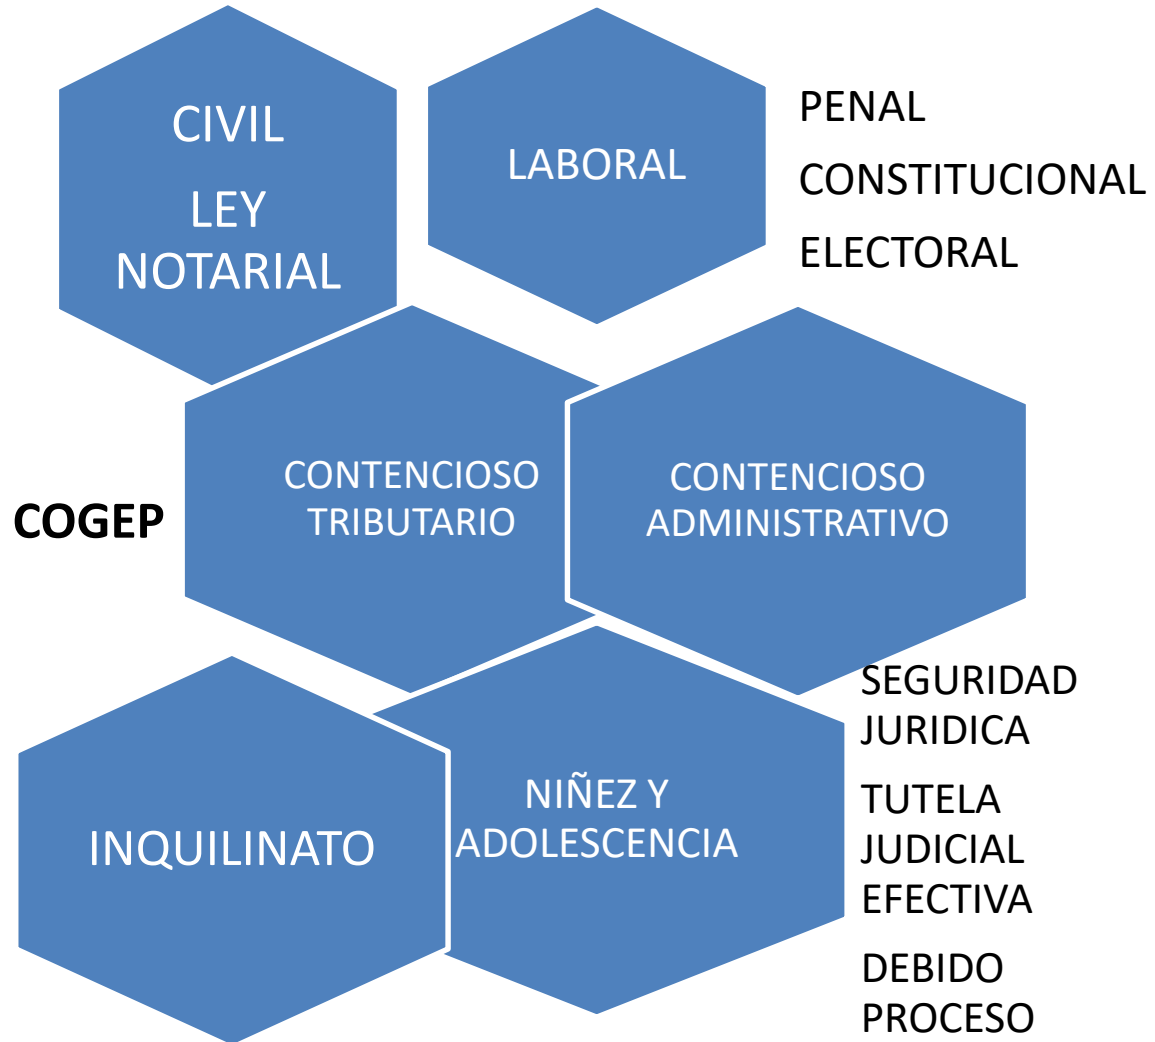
CIVIL

LEY NOTARIAL

LABORAL

PENAL

CONSTITUCIONAL

ELECTORAL

COGEP

CONTENCIOSO TRIBUTARIO

CONTENCIOSO ADMINISTRATIVO

INQUILINATO

NIÑEZ Y ADOLESCENCIA

SEGURIDAD JURIDICA

TUTELA JUDICIAL EFECTIVA

DEBIDO PROCESO